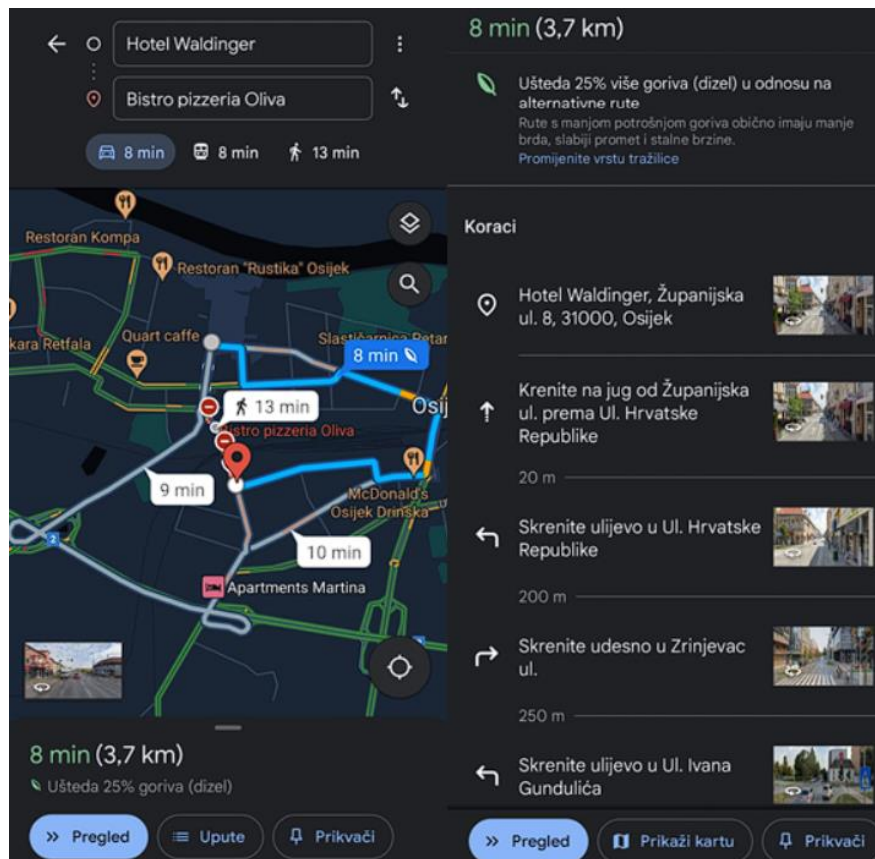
Hotel Waldinger

Bistro pizzeria Oliva

8 min 8 min 13 min

Restoran Kompa

Restoran "Rustika" Osijek

Quart caffe

kara Retfala

Slastičarnica Petar

8 min

13 min

Bistro pizzeria Oliva

Osij

9 min

McDonald's Osijek Drinska

10 min

2

Apartments Martina

8 min (3,7 km)

Ušteda 25% goriva (dizel)

Pregled

Upute

Prikvači

8 min (3,7 km)

Ušteda 25% više goriva (dizel) u odnosu na alternativne rute

Rute s manjom potrošnjom goriva obično imaju manje brda, slabiji promet i stalne brzine.

Promijenite vrstu tražilice

Koraci

Hotel Waldinger, Županijska ul. 8, 31000, Osijek

Krenite na jug od Županijska ul. prema Ul. Hrvatske Republike

20 m

Skrenite ulijevo u Ul. Hrvatske Republike

200 m

Skrenite udesno u Zrinjevac ul.

250 m

Skrenite ulijevo u Ul. Ivana Gundulića

Pregled

Prikaži kartu

Prikvači